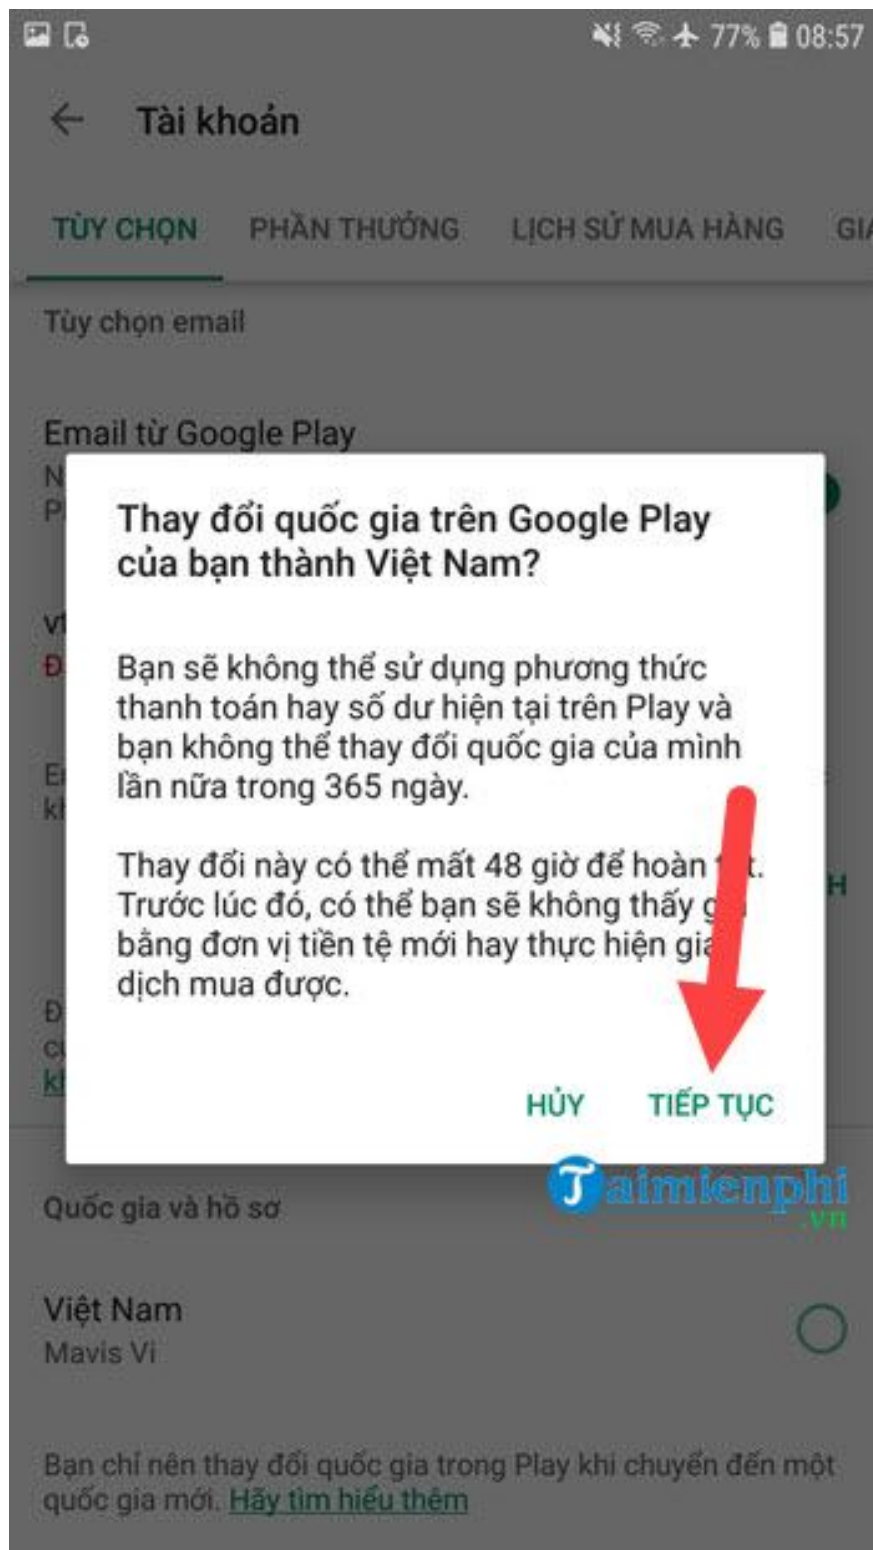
77% 08:57

Tài khoản

TÙY CHỌN PHẦN THƯỞNG LỊCH SỬ MUA HÀNG GI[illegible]

Tùy chọn email

Email từ Google Play

N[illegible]
P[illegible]

V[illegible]
Đ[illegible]

E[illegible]
k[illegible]

H

Đ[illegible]
c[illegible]
k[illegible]

Thay đổi quốc gia trên Google Play của bạn thành Việt Nam?

Bạn sẽ không thể sử dụng phương thức thanh toán hay số dư hiện tại trên Play và bạn không thể thay đổi quốc gia của mình lần nữa trong 365 ngày.

Thay đổi này có thể mất 48 giờ để hoàn t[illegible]t. Trước lúc đó, có thể bạn sẽ không thấy g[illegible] bằng đơn vị tiền tệ mới hay thực hiện gia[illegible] dịch mua được.

HỦY TIẾP TỤC

Taimienphi.vn

Quốc gia và hồ sơ

Việt Nam
Mavis Vi

Bạn chỉ nên thay đổi quốc gia trong Play khi chuyển đến một quốc gia mới. Hãy tìm hiểu thêm